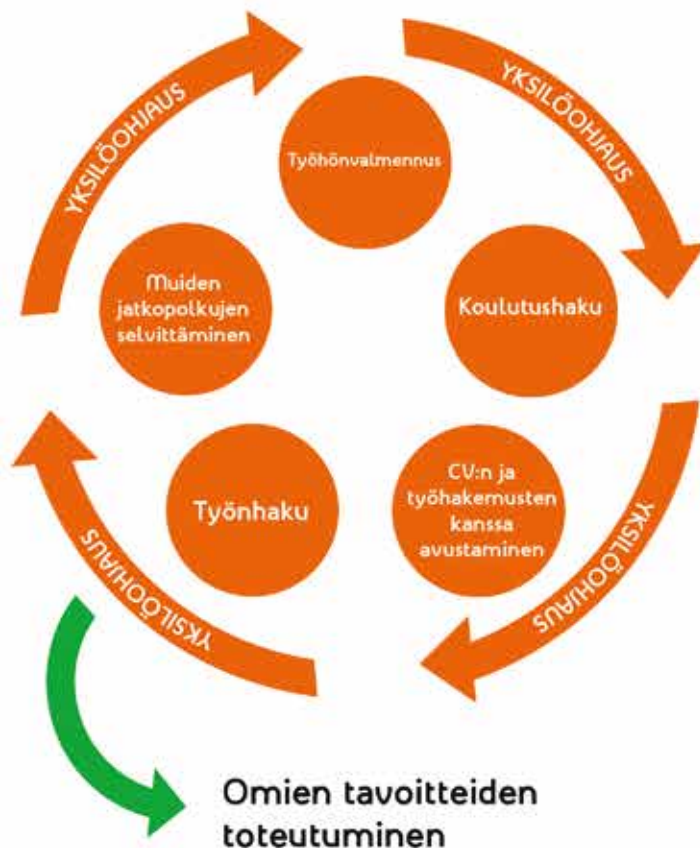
YKSILÖOHJAUS

YKSILÖOHJAUS

Työhönvalmennus

Muiden jatkopolkujen selvittäminen

Koulutushaku

Työnhaku

CV:n ja työhakemusten kanssa avustaminen

YKSILÖOHJAUS

YKSILÖOHJAUS

Omien tavoitteiden toteutuminen